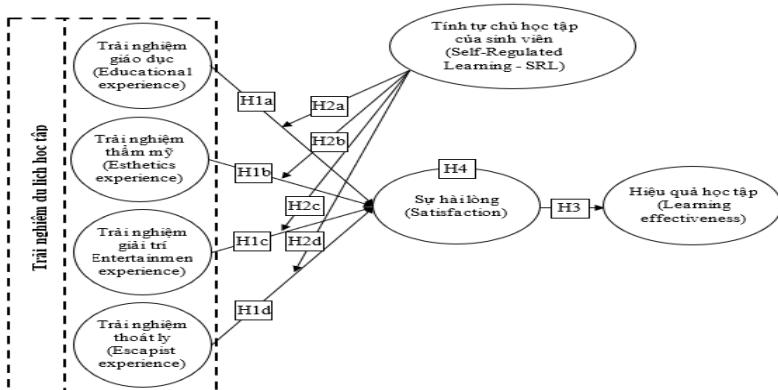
Trải nghiệm du lịch học tập

Trải nghiệm giáo dục (Educational experience)

Trải nghiệm thẩm mỹ (Esthetics experience)

Trải nghiệm giải trí Entertainmen experience)

Trải nghiệm thoát ly (Escapist experience)

Tính tự chủ học tập của sinh viên (Self-Regulated Learning - SRL)

H1a

H2a

H2b

H1b

H4

H2c

H1c

H2d

H1d

Sự hài lòng (Satisfaction)

H3

Hiệu quả học tập (Learning effectiveness)